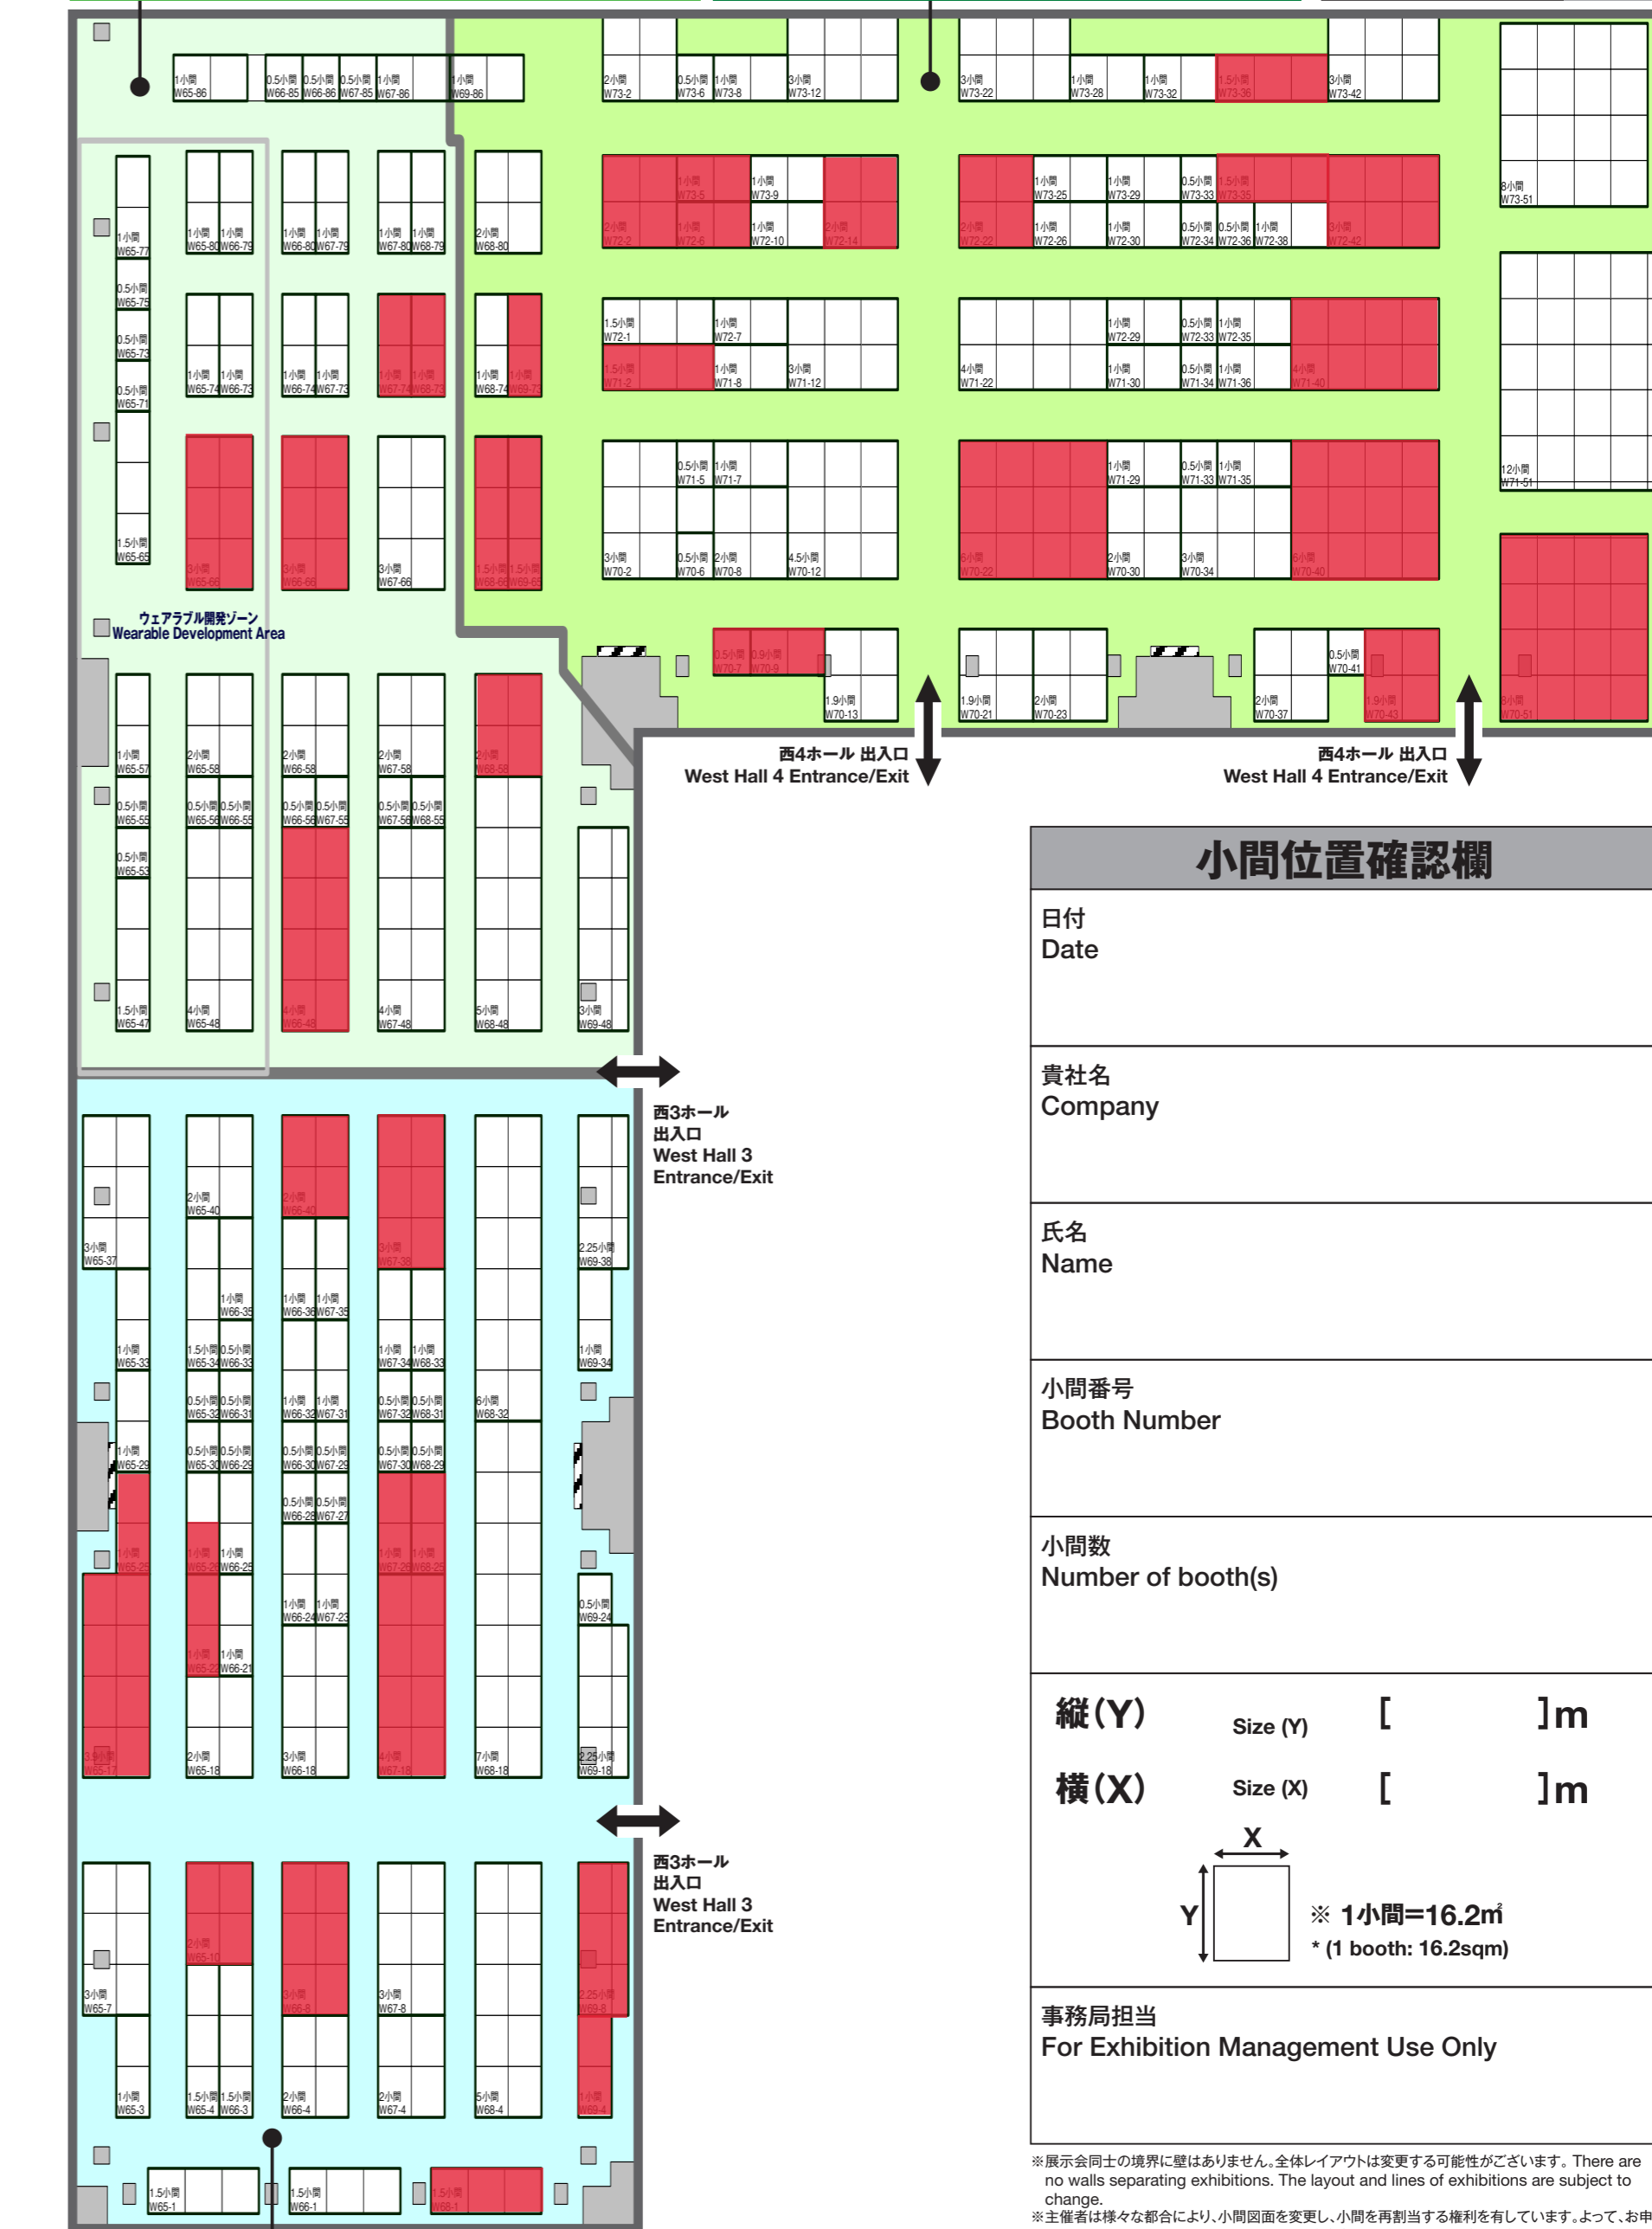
1小間 W65-86
0.5小間 W66-85
0.5小間 W66-86
0.5小間 W67-85
1小間 W67-86
1小間 W69-86
2小間 W73-2
0.5小間 W73-6
1小間 W73-8
3小間 W73-12
3小間 W73-22
1小間 W73-28
1小間 W73-32
1.5小間 W73-36
3小間 W73-42
8小間 W73-51
1小間 W73-5
1小間 W73-9
2小間 W72-2
1小間 W72-6
1小間 W72-10
2小間 W72-14
1小間 W73-25
1小間 W73-29
0.5小間 W73-33
1.5小間 W73-35
2小間 W72-22
1小間 W72-26
1小間 W72-30
0.5小間 W72-34
0.5小間 W72-36
1小間 W72-38
3小間 W72-42
1小間 W65-77
0.5小間 W65-75
0.5小間 W65-73
0.5小間 W65-71
1.5小間 W65-65
1小間 W65-80
1小間 W66-79
1小間 W66-80
1小間 W67-79
1小間 W67-80
1小間 W68-79
2小間 W68-80
1小間 W65-74
1小間 W66-73
1小間 W66-74
1小間 W67-73
1小間 W67-74
1小間 W68-73
1小間 W68-74
1小間 W69-73
1.5小間 W72-1
1小間 W72-7
1.5小間 W71-2
1小間 W71-8
3小間 W71-12
1小間 W72-29
0.5小間 W72-33
1小間 W72-35
4小間 W71-22
1小間 W71-30
0.5小間 W71-34
1小間 W71-36
4小間 W71-40
12小間 W71-51
0.5小間 W71-5
1小間 W71-7
3小間 W70-2
0.5小間 W70-6
2小間 W70-8
4.5小間 W70-12
1小間 W71-29
0.5小間 W71-33
1小間 W71-35
6小間 W70-22
2小間 W70-30
3小間 W70-34
6小間 W70-40
3小間 W65-66
3小間 W66-66
3小間 W67-66
1.5小間 W68-66
1.5小間 W69-65
ウェアラブル開発ゾーン
Wearable Development Area
0.5小間 W70-7
0.9小間 W70-9
1.9小間 W70-13
1.9小間 W70-21
2小間 W70-23
2小間 W70-37
0.5小間 W70-41
1.9小間 W70-43
8小間 W70-51
西4ホール 出入口
West Hall 4 Entrance/Exit
西4ホール 出入口
West Hall 4 Entrance/Exit
1小間 W65-57
2小間 W65-58
2小間 W66-58
2小間 W67-58
2小間 W68-58
0.5小間 W65-55
0.5小間 W65-56
0.5小間 W66-55
0.5小間 W66-56
0.5小間 W67-55
0.5小間 W67-56
0.5小間 W68-55
0.5小間 W65-53
1.5小間 W65-47
4小間 W65-48
4小間 W66-48
4小間 W67-48
5小間 W68-48
3小間 W69-48
小間位置確認欄
日付
Date
貴社名
Company
氏名
Name
小間番号
Booth Number
小間数
Number of booth(s)
縦(Y) Size (Y) [ ]m
横(X) Size (X) [ ]m
X
Y
※ 1小間=16.2㎡
* (1 booth: 16.2sqm)
事務局担当
For Exhibition Management Use Only
西3ホール
出入口
West Hall 3
Entrance/Exit
3小間 W65-37
2小間 W65-40
2小間 W66-40
3小間 W67-38
2.25小間 W69-38
1小間 W66-35
1小間 W66-36
1小間 W67-35
1小間 W65-33
1.5小間 W65-34
0.5小間 W66-33
1小間 W67-34
1小間 W68-33
1小間 W69-34
0.5小間 W65-32
0.5小間 W66-31
1小間 W66-32
1小間 W67-31
0.5小間 W67-32
0.5小間 W68-31
6小間 W68-32
1小間 W65-29
0.5小間 W65-30
0.5小間 W66-29
0.5小間 W66-30
0.5小間 W67-29
0.5小間 W67-30
0.5小間 W68-29
0.5小間 W66-28
0.5小間 W67-27
1小間 W65-25
1小間 W65-26
1小間 W66-25
1小間 W67-26
1小間 W68-25
1小間 W66-24
1小間 W67-23
0.5小間 W69-24
1小間 W65-22
1小間 W66-21
3.9小間 W65-17
2小間 W65-18
3小間 W66-18
4小間 W67-18
7小間 W68-18
2.25小間 W69-18
西3ホール
出入口
West Hall 3
Entrance/Exit
2小間 W65-10
3小間 W65-7
3小間 W66-8
3小間 W67-8
2.25小間 W69-8
1小間 W65-3
1.5小間 W65-4
1.5小間 W66-3
2小間 W66-4
2小間 W67-4
5小間 W68-4
1小間 W69-4
1.5小間 W65-1
1.5小間 W66-1
1.5小間 W68-1
※展示会同士の境界に壁はありません。全体レイアウトは変更する可能性がございます。There are no walls separating exhibitions. The layout and lines of exhibitions are subject to change.
※主催者は様々な都合により、小間図面を変更し、小間を再割当する権利を有しています。よって、お申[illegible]